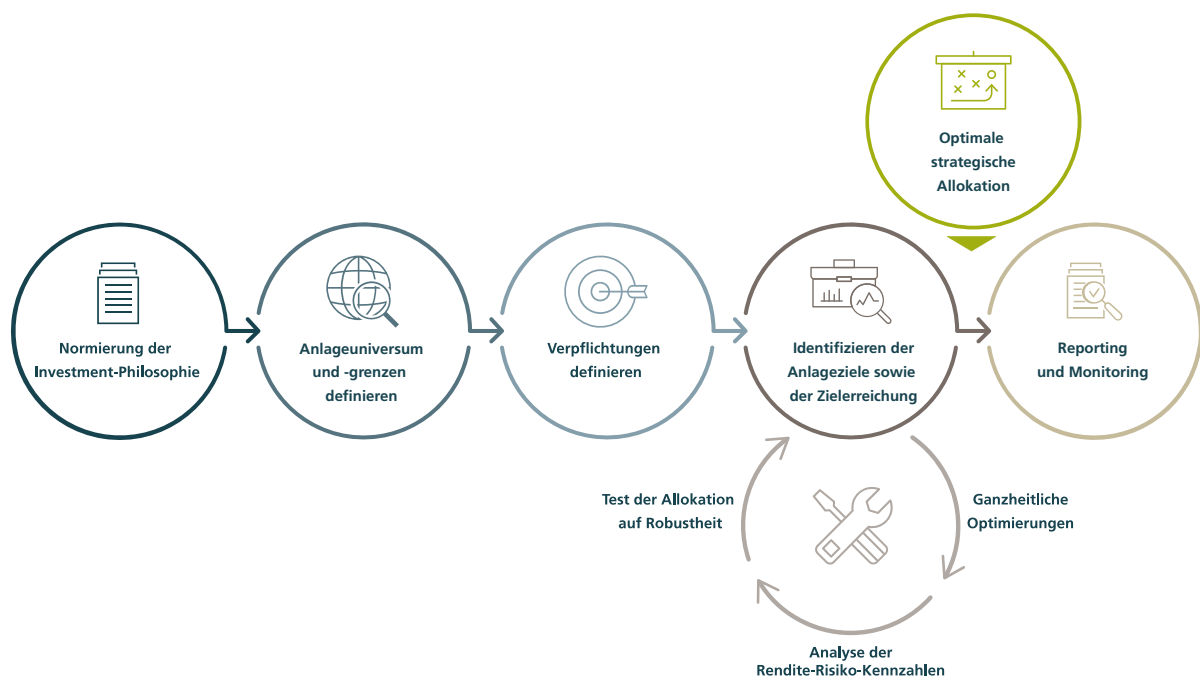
Optimale strategische Allokation

Normierung der Investment-Philosophie

Anlageuniversum und -grenzen definieren

Verpflichtungen definieren

Identifizieren der Anlageziele sowie der Zielerreichung

Reporting und Monitoring

Test der Allokation auf Robustheit

Ganzheitliche Optimierungen

Analyse der Rendite-Risiko-Kennzahlen